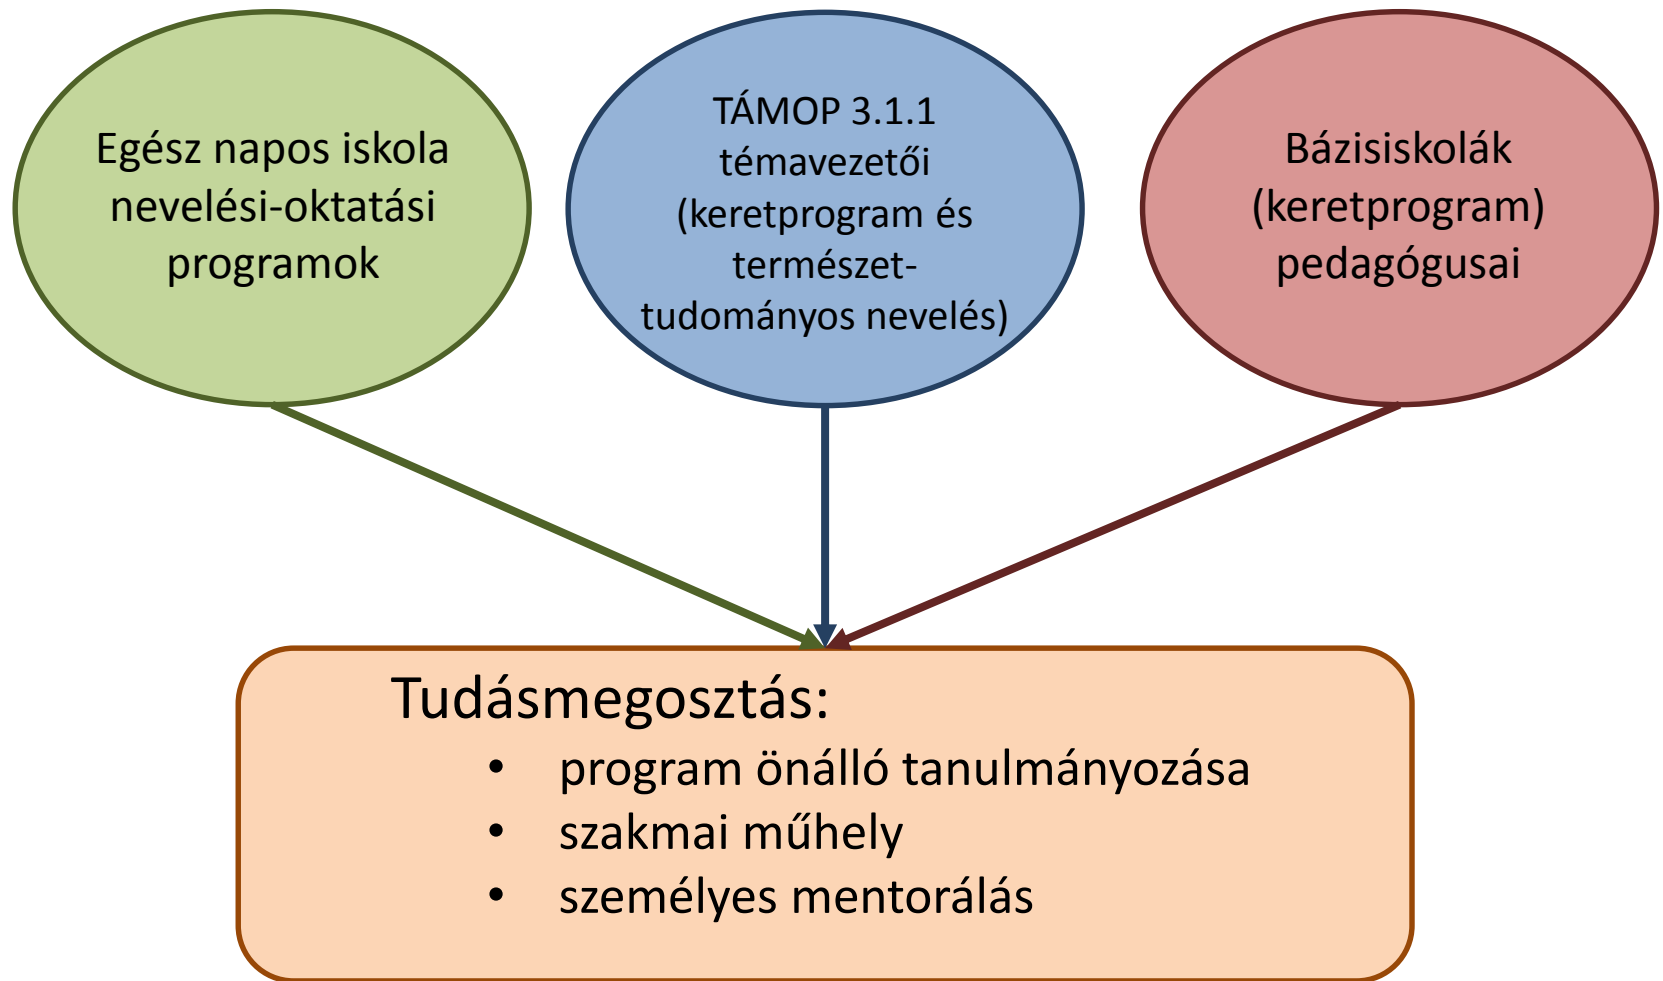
Egész napos iskola nevelési-oktatási programok

TÁMOP 3.1.1 témavezetői (keretprogram és természet-tudományos nevelés)

Bázisiskolák (keretprogram) pedagógusai

Tudásmegosztás:
• program önálló tanulmányozása
• szakmai műhely
• személyes mentorálás